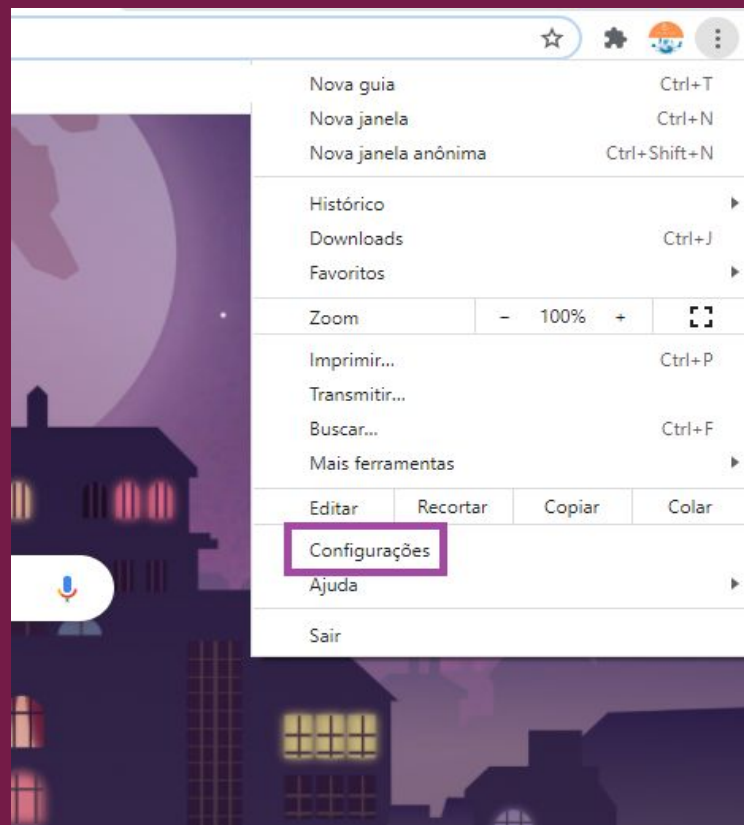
Nova guia Ctrl+T
Nova janela Ctrl+N
Nova janela anônima Ctrl+Shift+N

Histórico
Downloads Ctrl+J
Favoritos

Zoom - 100% +

Imprimir... Ctrl+P
Transmitir...
Buscar... Ctrl+F
Mais ferramentas

Editar Recortar Copiar Colar

Configurações
Ajuda

Sair